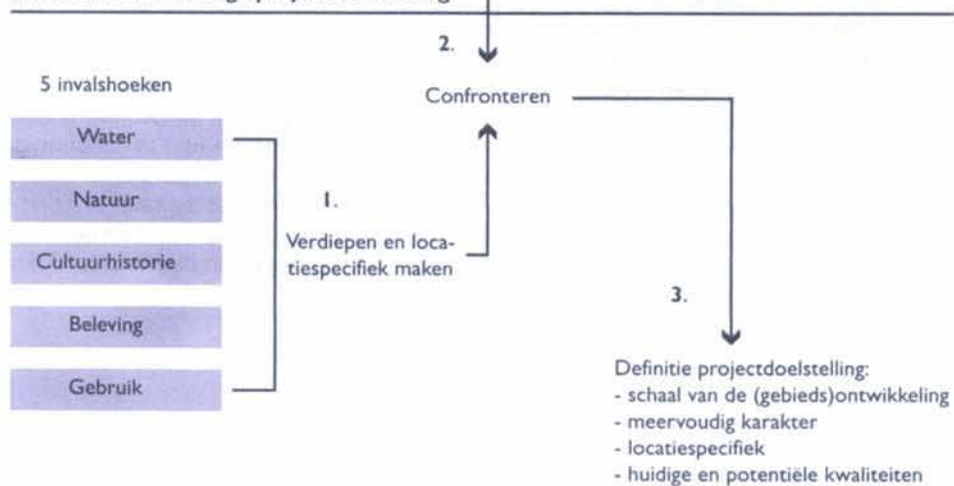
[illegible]

2.

5 invalshoeken

Confronteren

Water

Natuur

1.

Verdiepen en locatiespecifiek maken

Cultuurhistorie

Beleving

3.

Gebruik

Definitie projectdoelstelling:
- schaal van de (gebieds)ontwikkeling
- meervoudig karakter
- locatiespecifiek
- huidige en potentiële kwaliteiten